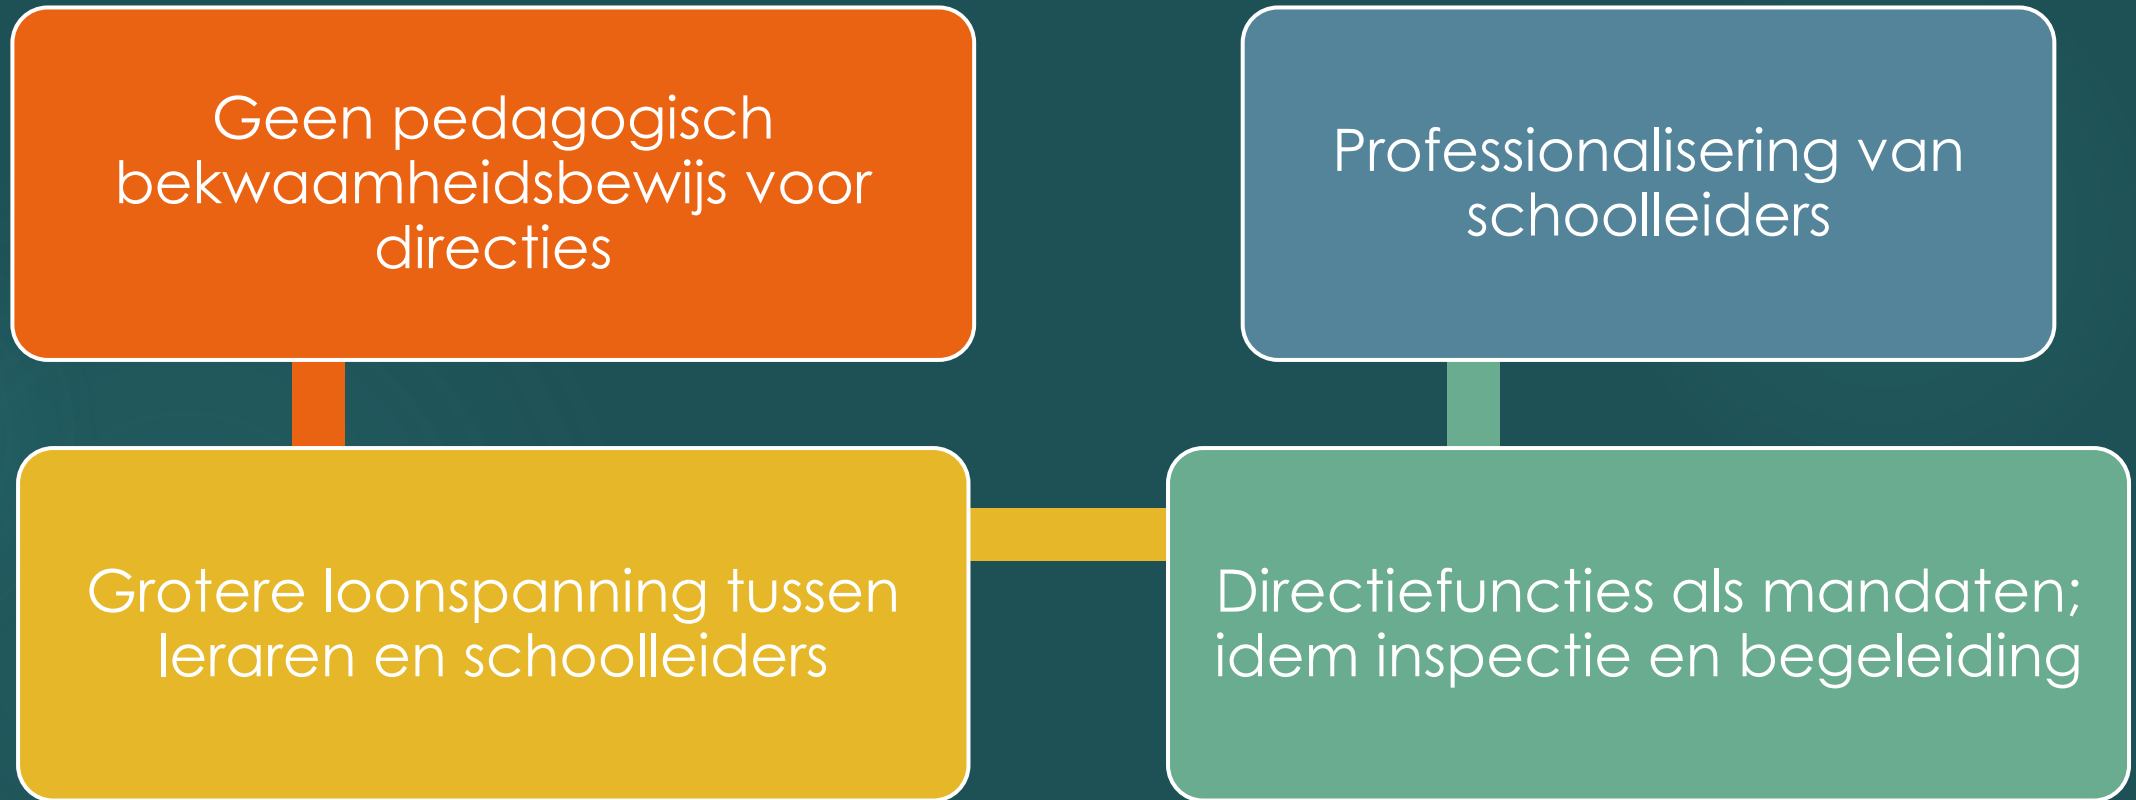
Geen pedagogisch bekwaamheidsbewijs voor directies

Professionalisering van schoolleiders

Grotere loonspanning tussen leraren en schoolleiders

Directiefuncties als mandaten; idem inspectie en begeleiding